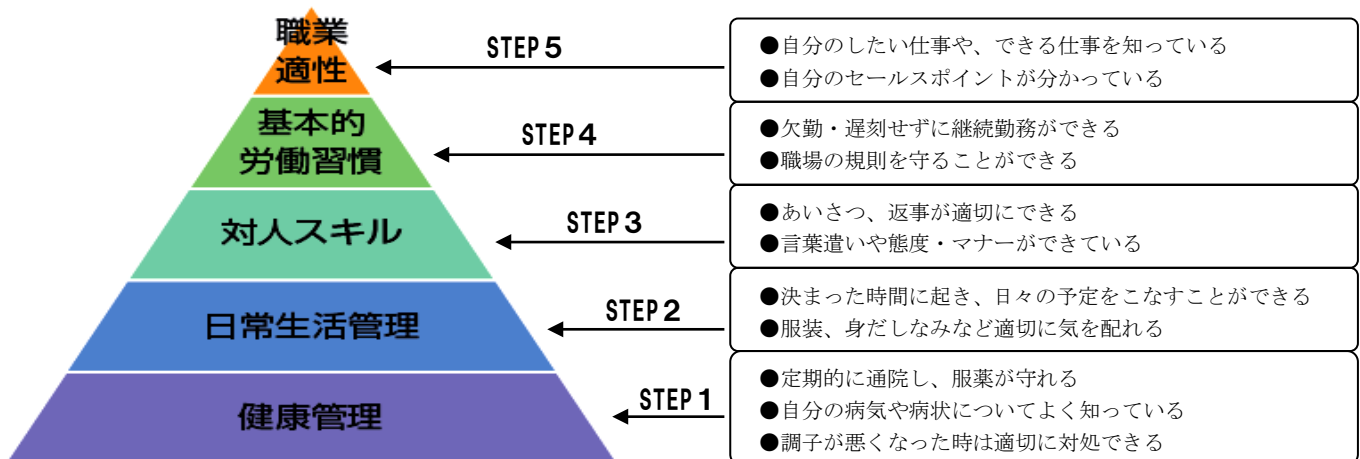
職業適性

STEP 5

●自分のしたい仕事や、できる仕事を知っている
●自分のセールスポイントが分かっている

基本的労働習慣

STEP 4

●欠勤・遅刻せずに継続勤務ができる
●職場の規則を守ることができる

対人スキル

STEP 3

●あいさつ、返事が適切にできる
●言葉遣いや態度・マナーができている

日常生活管理

STEP 2

●決まった時間に起き、日々の予定をこなすことができる
●服装、身だしなみなど適切に気を配れる

健康管理

STEP 1

●定期的に通院し、服薬が守れる
●自分の病気や病状についてよく知っている
●調子が悪くなった時は適切に対処できる